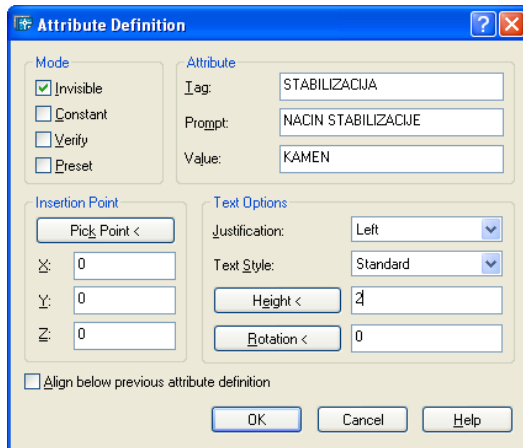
Attribute Definition

?

Mode

Invisible

Constant

Verify

Preset

Attribute

Tag: STABILIZACIJA

Prompt: NACIN STABILIZACIJE

Value: KAMEN

Insertion Point

Pick Point <

X: 0

Y: 0

Z: 0

Text Options

Justification: Left

Text Style: Standard

Height < 2

Rotation < 0

Align below previous attribute definition

OK

Cancel

Help